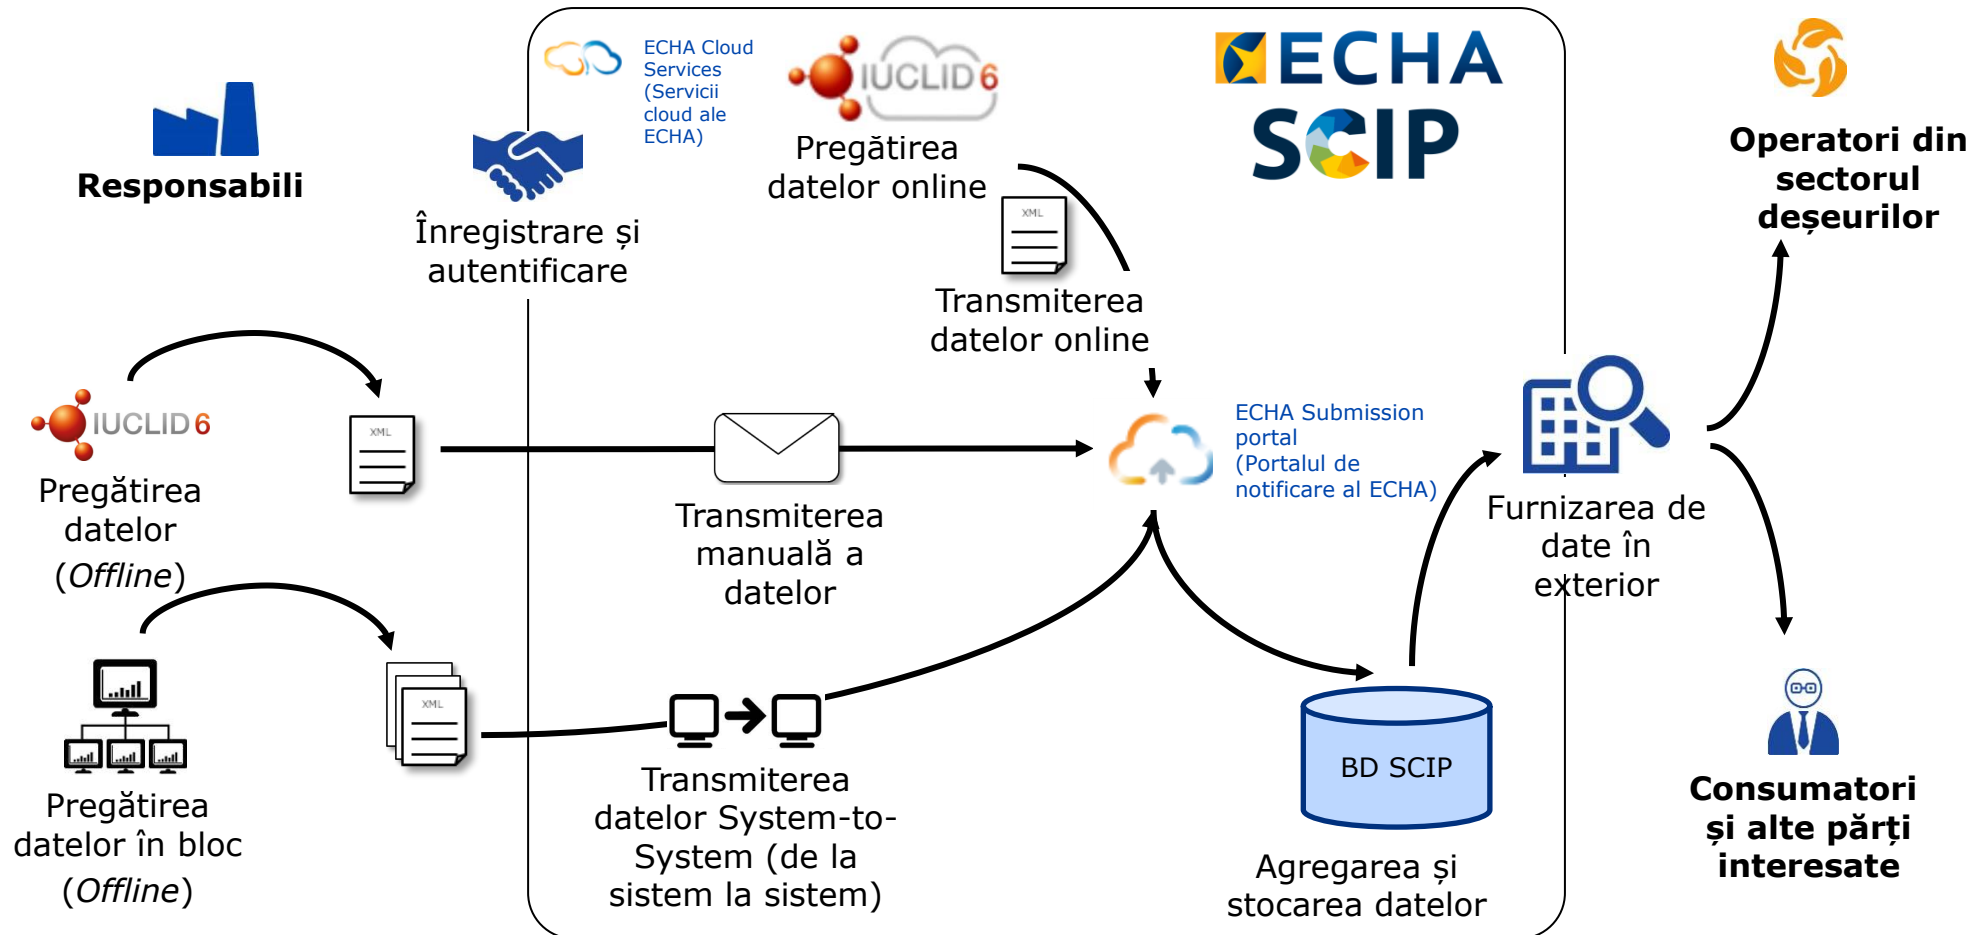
Responsabili

Înregistrare și autentificare

ECHA Cloud Services (Servicii cloud ale ECHA)

IUCLID 6

Pregătirea datelor online

ECHA SCIP

Operatori din sectorul deșeurilor

XML

Transmiterea datelor online

IUCLID 6

Pregătirea datelor (*Offline*)

XML

Transmiterea manuală a datelor

ECHA Submission portal (Portalul de notificare al ECHA)

Furnizarea de date în exterior

Pregătirea datelor în bloc (*Offline*)

XML

Transmiterea datelor System-to-System (de la sistem la sistem)

BD SCIP

Agregarea și stocarea datelor

Consumatori și alte părți interesate